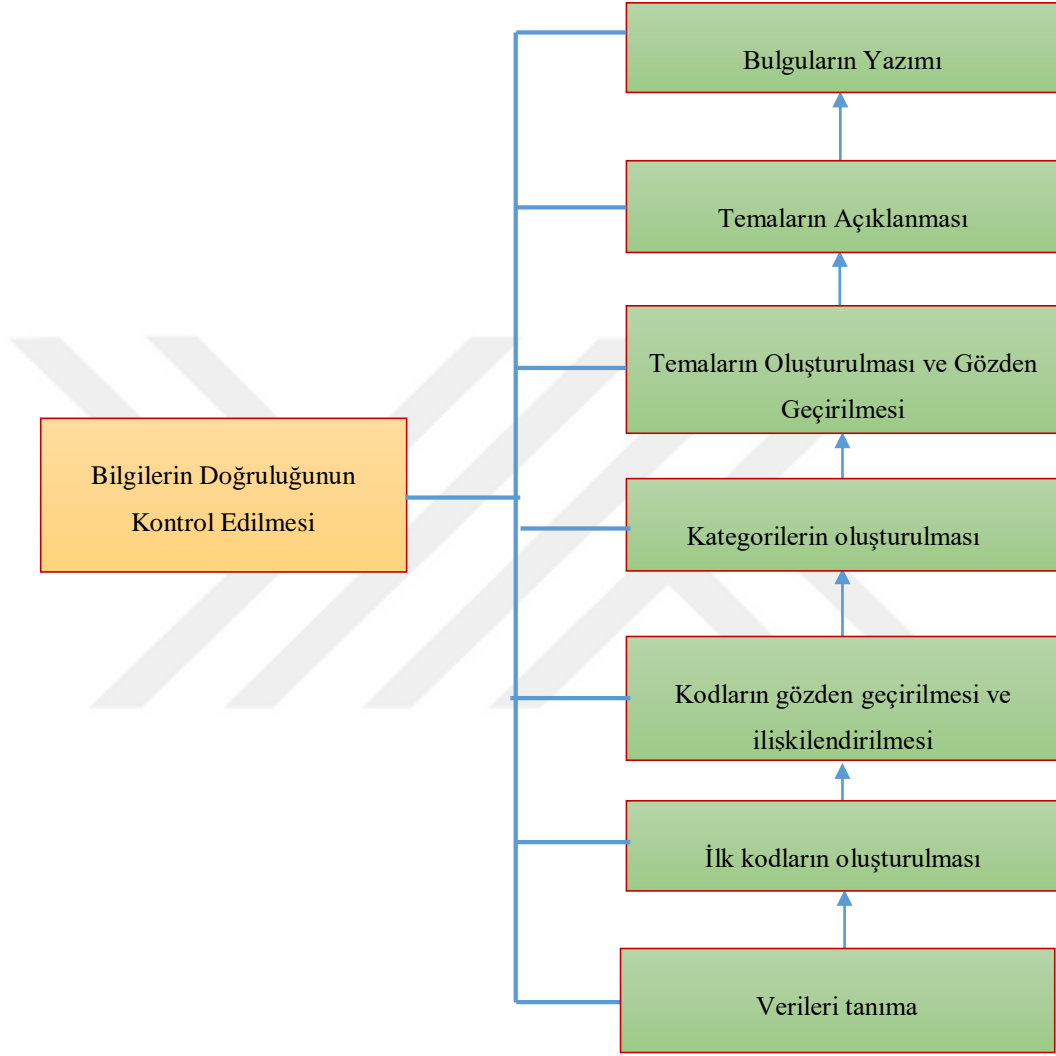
Bulguların Yazımı

Temaların Açıklanması

Temaların Oluşturulması ve Gözden Geçirilmesi

Bilgilerin Doğruluğunun Kontrol Edilmesi

Kategorilerin oluşturulması

Kodların gözden geçirilmesi ve ilişkilendirilmesi

İlk kodların oluşturulması

Verileri tanıma